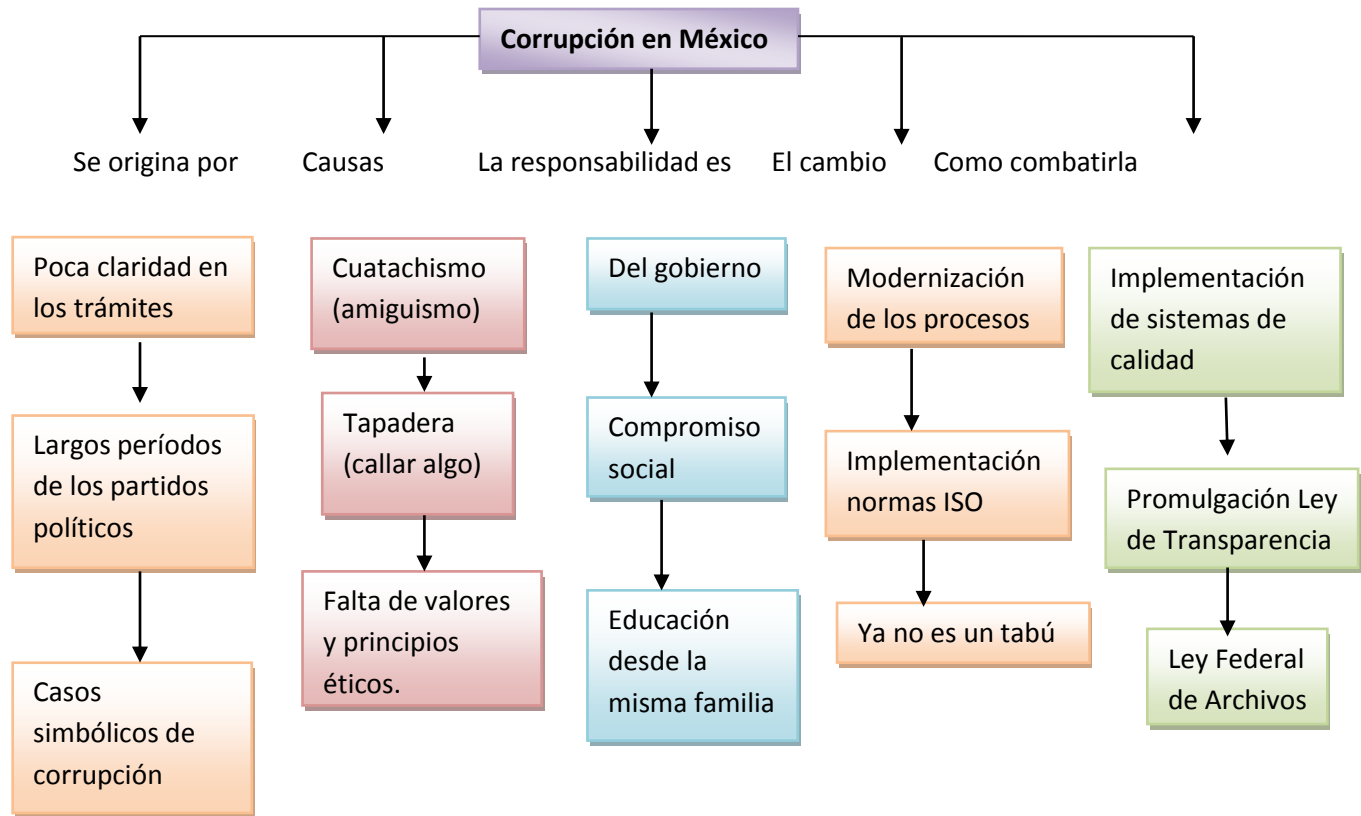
Corrupción en México

Se origina por

Poca claridad en los trámites

Largos períodos de los partidos políticos

Casos simbólicos de corrupción

Causas

Cuatachismo (amiguismo)

Tapadera (callar algo)

Falta de valores y principios éticos.

La responsabilidad es

Del gobierno

Compromiso social

Educación desde la misma familia

El cambio

Modernización de los procesos

Implementación normas ISO

Ya no es un tabú

Como combatirla

Implementación de sistemas de calidad

Promulgación Ley de Transparencia

Ley Federal de Archivos